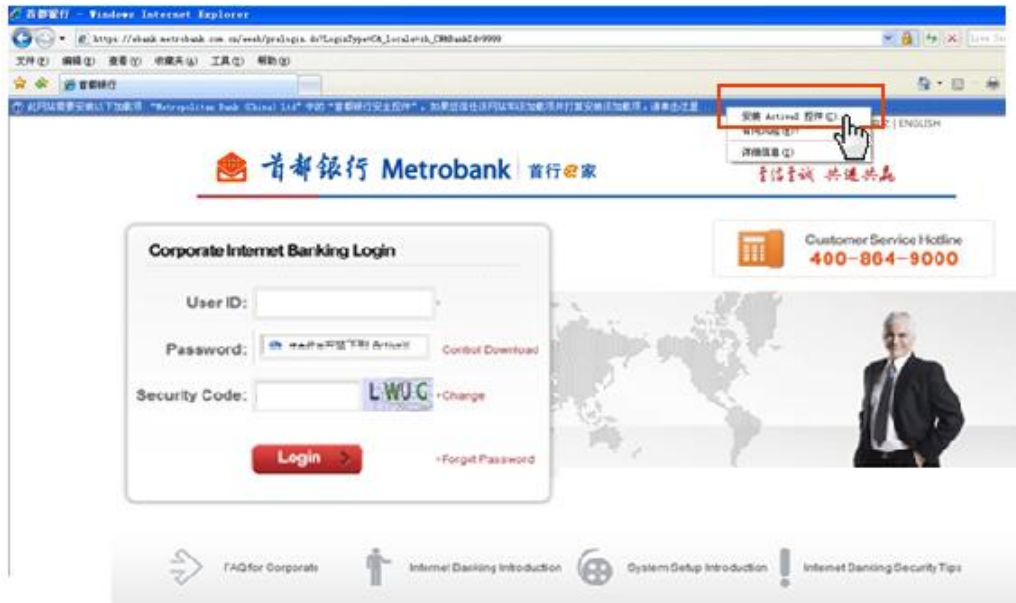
首都银行 - Windows Internet Explorer

https://ebank.metrobank.com.cn/eweb/prelogin.do?LoginType=C&_locale=zh_CN&BankId=9999

文件(F) 编辑(E) 查看(V) 收藏夹(A) 工具(T) 帮助(H)

首都银行

此网站需要安装以下加载项: "Metropolitan Bank (China) Ltd" 中的 "首都银行安全控件"。如果您信任该网站和该加载项并打算安装该加载项，请单击这里

安装 ActiveX 控件(C)...
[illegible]
详细信息(I)

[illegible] | ENGLISH

首都银行 Metrobank 首行@家

言信言诚 共建共赢

Corporate Internet Banking Login

User ID:

Password: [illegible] ActiveX

Control Download

Security Code: LWUC

>Change

Login

>Forget Password

Customer Service Hotline
400-864-9000

FAQ for Corporate

Internet Banking Introduction

System Setup Introduction

Internet Banking Security Tips